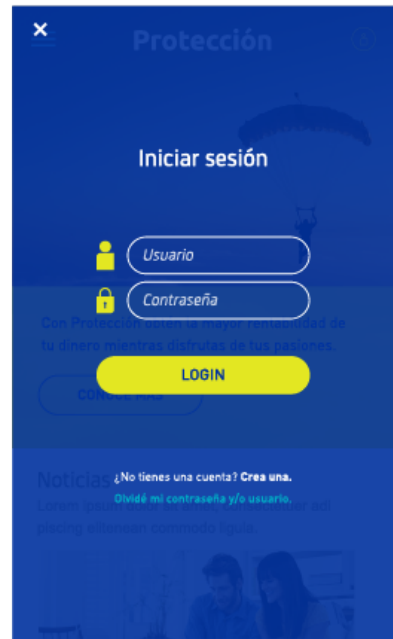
×
Protección

Iniciar sesión

Usuario
Contraseña

Con Protección obtén la mayor rentabilidad de tu dinero mientras disfrutas de tus pasiones.

LOGIN

CONOCE MÁS

Noticias
¿No tienes una cuenta? Crea una.
Olvidé mi contraseña y/o usuario.
Lorem ipsum dolor sit amet, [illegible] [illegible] placing elementum commodo ligula.